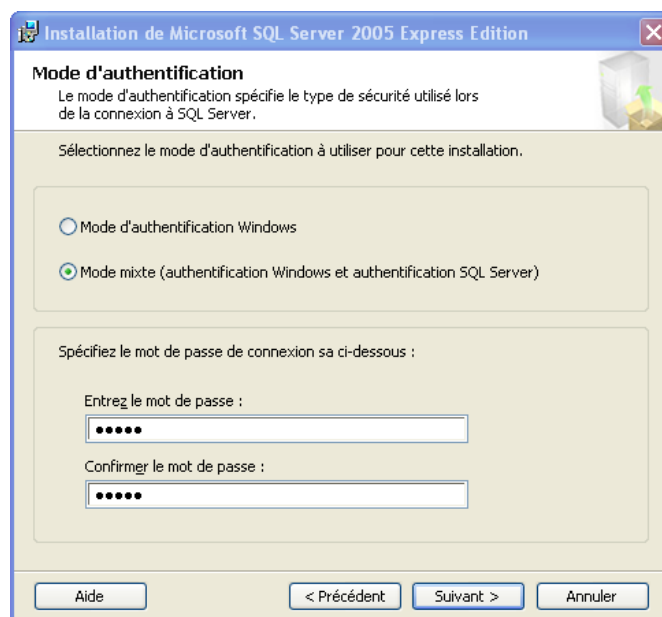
Installation de Microsoft SQL Server 2005 Express Edition

Mode d'authentification

Le mode d'authentification spécifie le type de sécurité utilisé lors de la connexion à SQL Server.

Sélectionnez le mode d'authentification à utiliser pour cette installation.

Mode d'authentification Windows

Mode mixte (authentification Windows et authentification SQL Server)

Spécifiez le mot de passe de connexion sa ci-dessous :

Entrez le mot de passe :

•••••

Confirmer le mot de passe :

•••••

Aide

< Précédent

Suivant >

Annuler